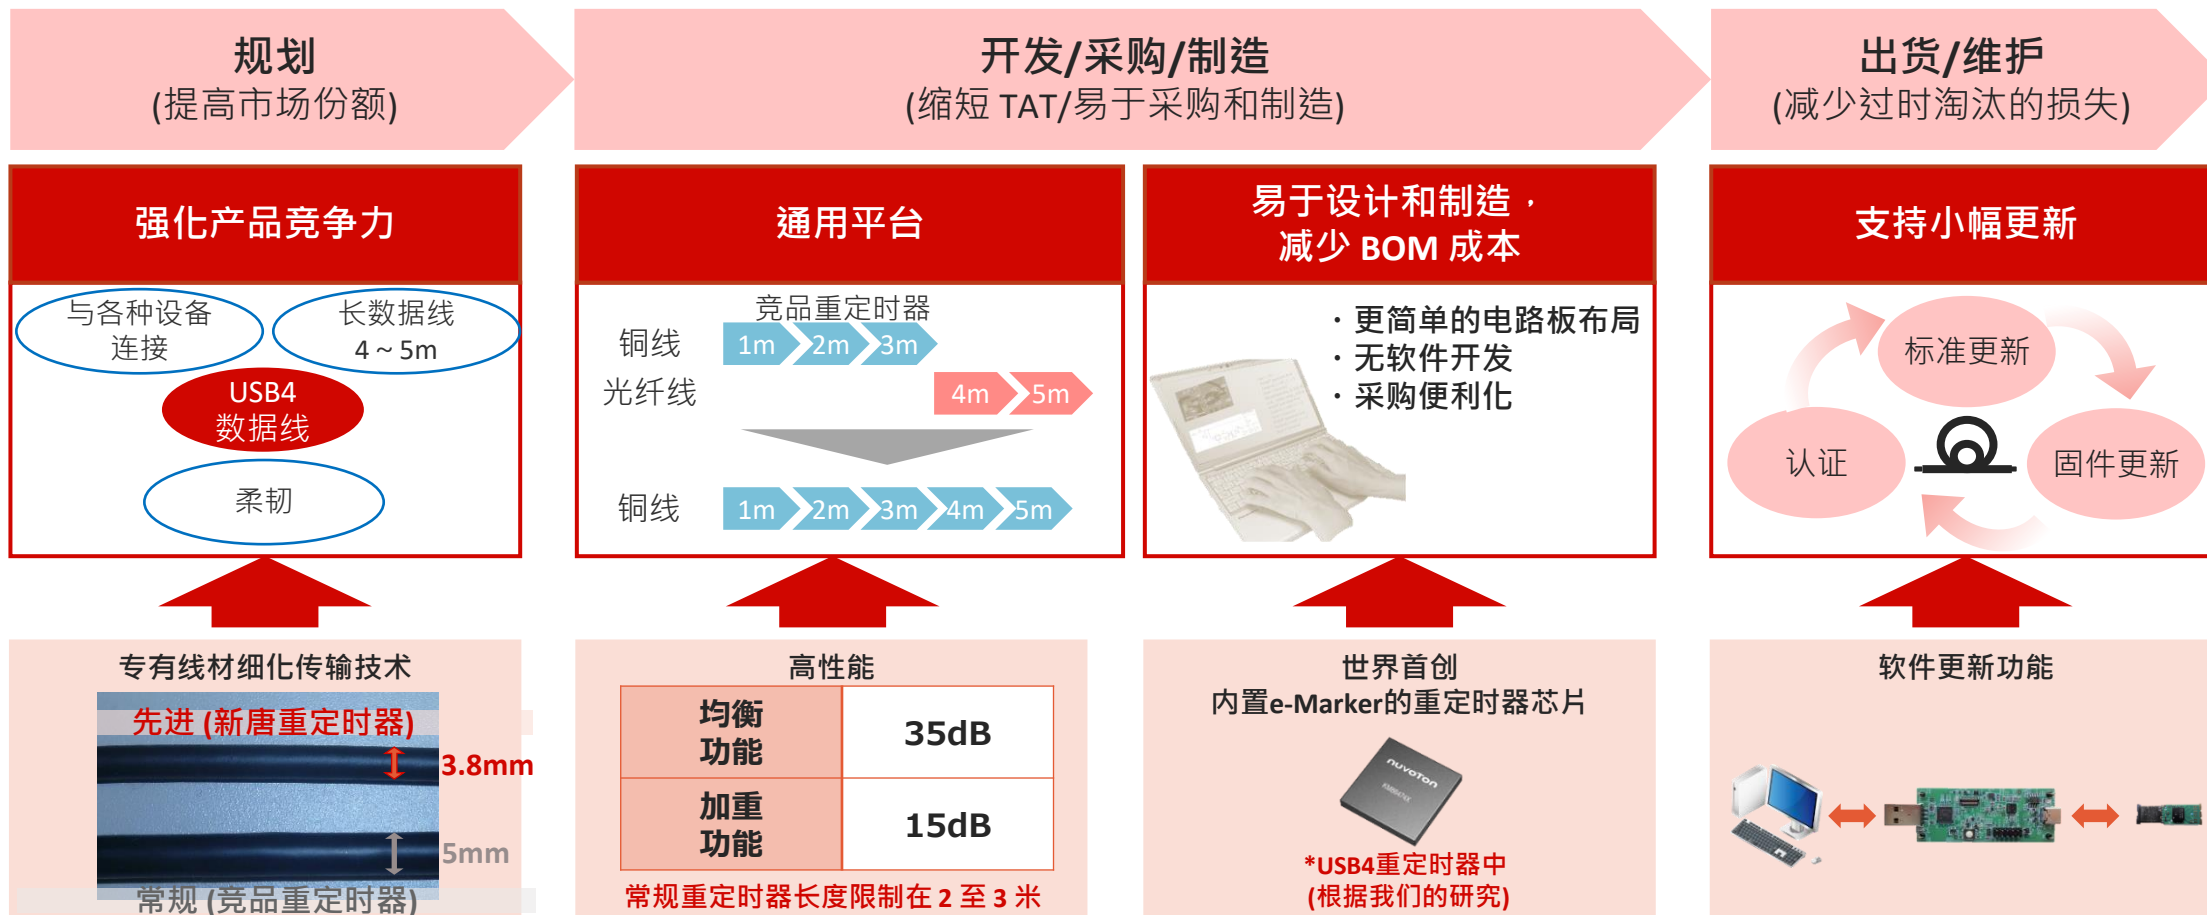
规划
(提高市场份额)

开发/采购/制造
(缩短 TAT/易于采购和制造)

出货/维护
(减少过时淘汰的损失)

强化产品竞争力

与各种设备连接

长数据线
4 ~ 5m

USB4
数据线

柔韧

通用平台

竞品重定时器

铜线

1m 2m 3m

光纤线

4m 5m

铜线

1m 2m 3m 4m 5m

易于设计和制造，
减少 BOM 成本

・更简单的电路板布局
・无软件开发
・采购便利化

支持小幅更新

标准更新

认证

固件更新

专有线材细化传输技术

先进 (新唐重定时器)

3.8mm

5mm

常规 (竞品重定时器)

高性能

| 均衡功能 | 35dB |
|---|---|
| 加重功能 | 15dB |

常规重定时器长度限制在 2 至 3 米

世界首创
内置e-Marker的重定时器芯片

nuvoTon

*USB4重定时器中
(根据我们的研究)

软件更新功能